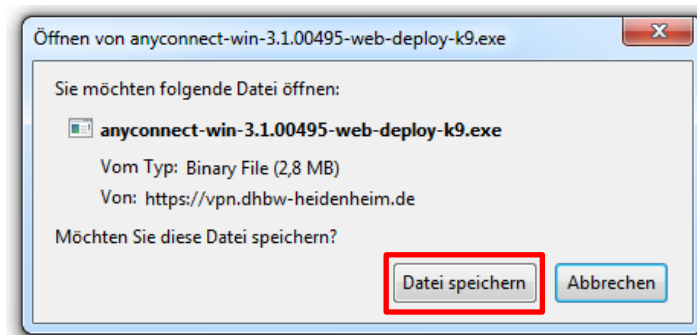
Öffnen von anyconnect-win-3.1.00495-web-deploy-k9.exe

Sie möchten folgende Datei öffnen:

anyconnect-win-3.1.00495-web-deploy-k9.exe

Vom Typ: Binary File (2,8 MB)

Von: https://vpn.dhbw-heidenheim.de

Möchten Sie diese Datei speichern?

Datei speichern

Abbrechen